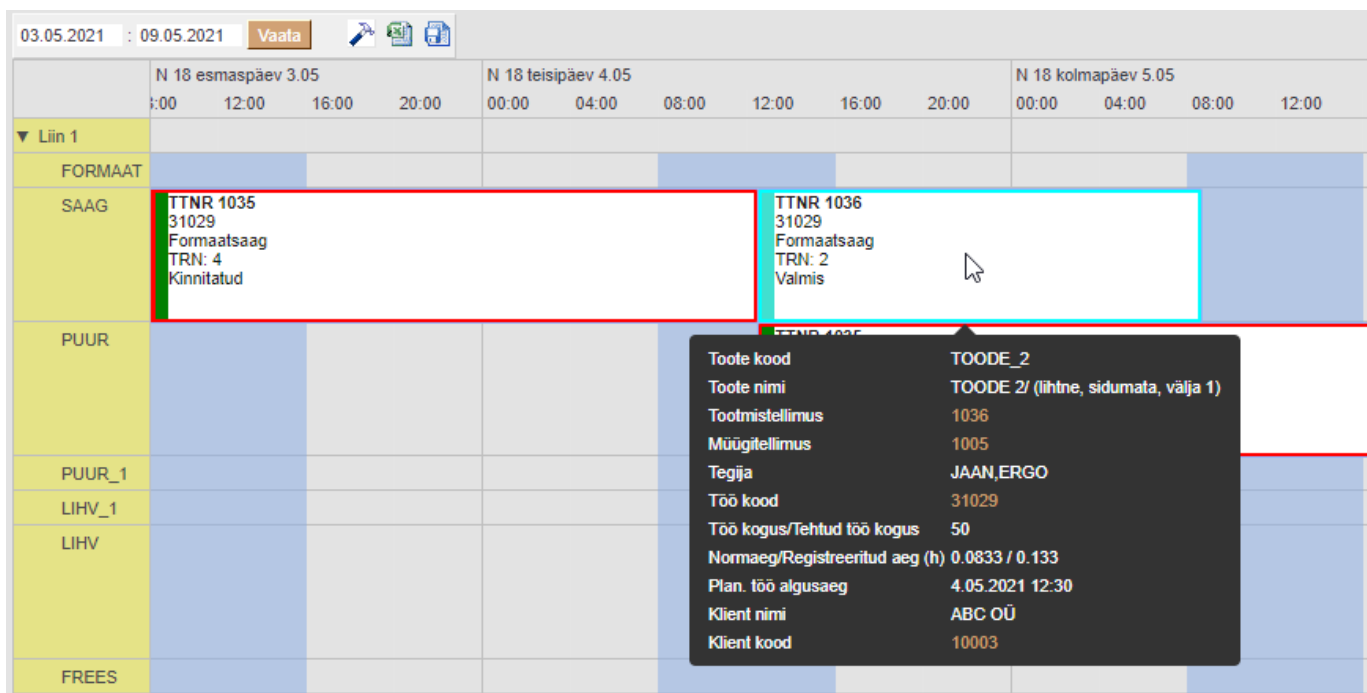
03.05.2021 : 09.05.2021 Vaata

| | N 18 esmaspäev 3.05 | | | | N 18 teisipäev 4.05 | | | | | | N 18 kolmapäev 5.05 | | | |
|---|---|---|---|---|---|---|---|---|---|---|---|---|---|---|
| | :00 | 12:00 | 16:00 | 20:00 | 00:00 | 04:00 | 08:00 | 12:00 | 16:00 | 20:00 | 00:00 | 04:00 | 08:00 | 12:00 |

▼ Liin 1
FORMAAT
SAAG
PUUR
PUUR_1
LIHV_1
LIHV
FREES

TTNR 1035
31029
Formaatsaag
TRN: 4
Kinnitatud

TTNR 1036
31029
Formaatsaag
TRN: 2
Valmis

TTNR 1035

| | |
|---|---|
| Toote kood | TOODE_2 |
| Toote nimi | TOODE 2/ (lihtne, sidumata, välja 1) |
| Tootmistellimus | 1036 |
| Müügitellimus | 1005 |
| Tegija | JAAN,ERGO |
| Töö kood | 31029 |
| Töö kogus/Tehtud töö kogus | 50 |
| Normaeg/Registreeritud aeg (h) | 0.0833 / 0.133 |
| Plan. töö algusaeg | 4.05.2021 12:30 |
| Klient nimi | ABC OÜ |
| Klient kood | 10003 |